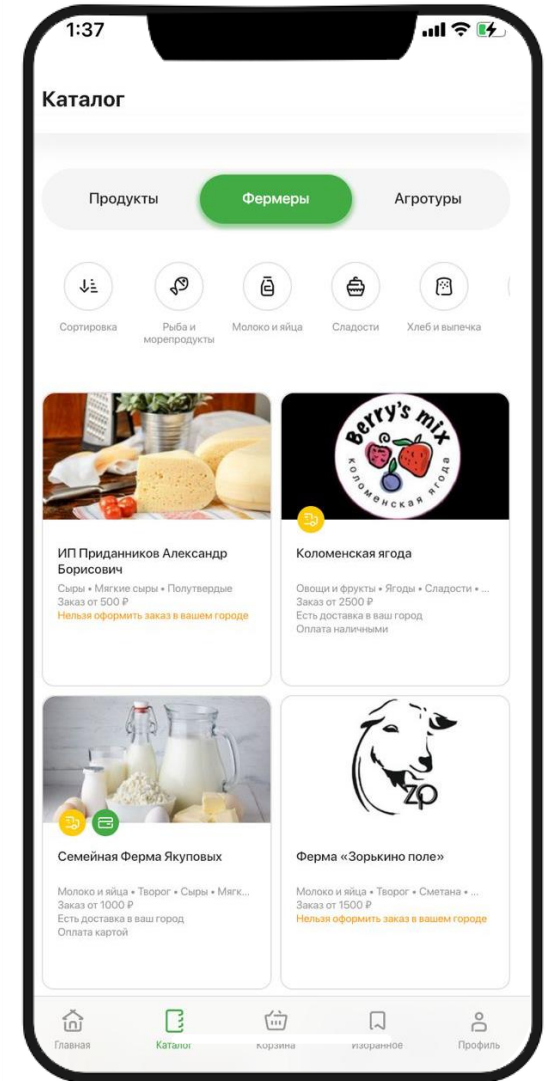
1:37

Каталог

Продукты
Фермеры
Агротуры

Сортировка
Рыба и морепродукты
Молоко и яйца
Сладости
Хлеб и выпечка

Berry's mix
Коломенская ягода

ИП Приданников Александр Борисович
Сыры • Мягкие сыры • Полутвердые
Заказ от 500 ₽
Нельзя оформить заказ в вашем городе

Коломенская ягода
Овощи и фрукты • Ягоды • Сладости • ...
Заказ от 2500 ₽
Есть доставка в ваш город
Оплата наличными

ZP

Семейная Ферма Якуповых
Молоко и яйца • Творог • Сыры • Мягк...
Заказ от 1000 ₽
Есть доставка в ваш город
Оплата картой

Ферма «Зорькино поле»
Молоко и яйца • Творог • Сметана • ...
Заказ от 1500 ₽
Нельзя оформить заказ в вашем городе

Главная
Каталог
Корзина
Избранное
Профиль